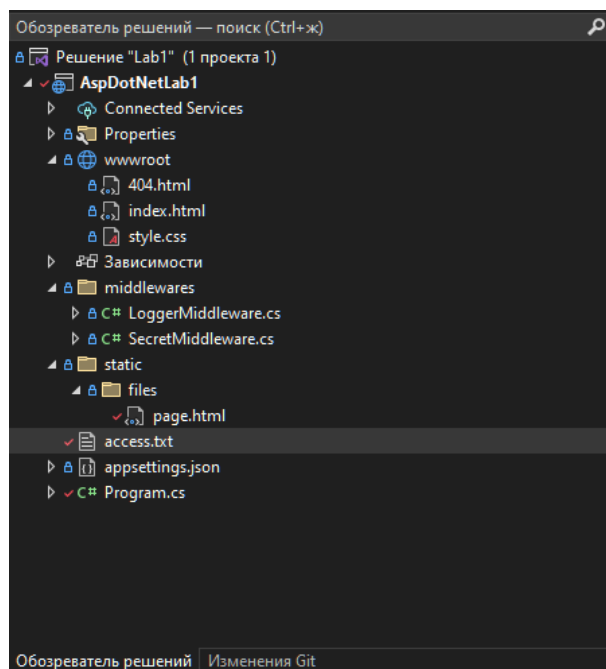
Обозреватель решений — поиск (Ctrl+ж)

Решение "Lab1" (1 проекта 1)
AspDotNetLab1
Connected Services
Properties
wwwroot
404.html
index.html
style.css
Зависимости
middlewares
C# LoggerMiddleware.cs
C# SecretMiddleware.cs
static
files
page.html
access.txt
appsettings.json
C# Program.cs

Обозреватель решений Изменения Git